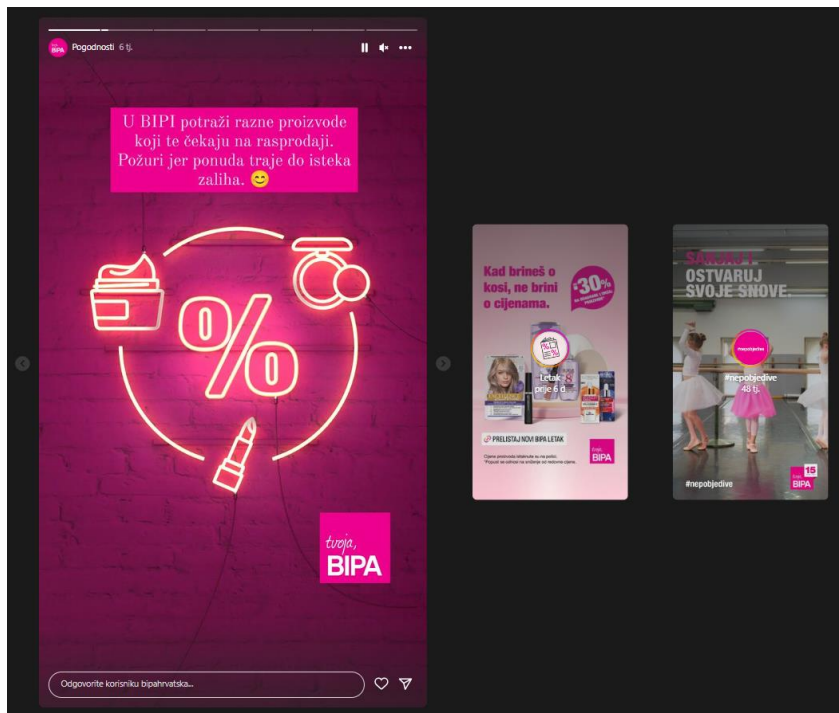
BIPA Pogodnosti 6 tj.

U BIPI potraži razne proizvode koji te čekaju na rasprodaji. Požuri jer ponuda traje do isteka zaliha. 😊

%

tvoja, BIPA

Odgovorite korisniku bipahrvatska...

Kad brineš o kosi, ne brini o cijenama.

-30%

Letak
prije 6 d

PRELISTAJ NOVI BIPA LETAK

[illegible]

tvoja, BIPA

SANJAJ I OSTVARUJ SVOJE SNOVE.

#nepobjedive

#nepobjedive
48 tj.

#nepobjedive

15
BIPA